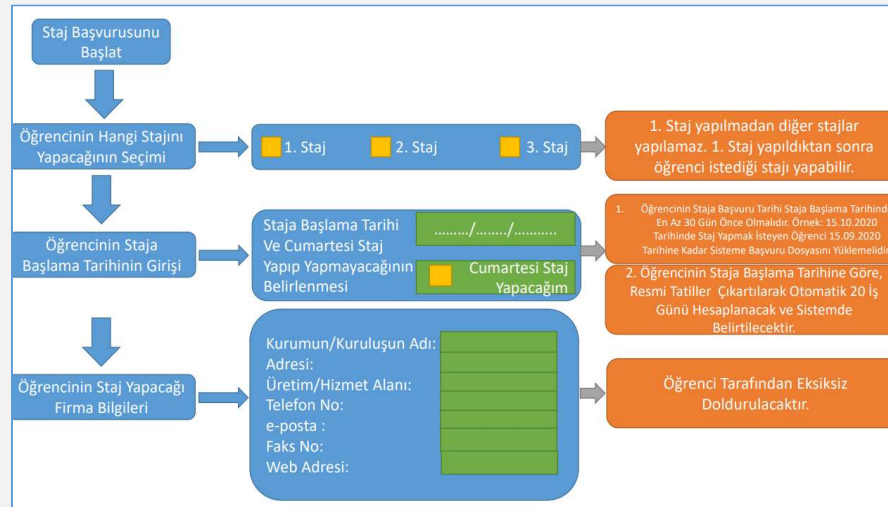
Staj Başvurusunu Başlat

Öğrencinin Hangi Stajını Yapacağının Seçimi

1. Staj

2. Staj

3. Staj

1. Staj yapılmadan diğer stajlar yapılamaz. 1. Staj yapıldıktan sonra öğrenci istediği stajı yapabilir.

Öğrencinin Staja Başlama Tarihinin Girişi

Staja Başlama Tarihi Ve Cumartesi Staj Yapıp Yapmayacağının Belirlenmesi

........./........./...........

Cumartesi Staj Yapacağım

1. Öğrencinin Staja Başvuru Tarihi Staja Başlama Tarihinde En Az 30 Gün Önce Olmalıdır. Örnek: 15.10.2020 Tarihinde Staj Yapmak İsteyen Öğrenci 15.09.2020 Tarihine Kadar Sisteme Başvuru Dosyasını Yüklemelidir

2. Öğrencinin Staja Başlama Tarihine Göre, Resmi Tatiller Çıkartılarak Otomatik 20 İş Günü Hesaplanacak ve Sistemde Belirtilecektir.

Öğrencinin Staj Yapacağı Firma Bilgileri

Kurumun/Kuruluşun Adı:
Adresi:
Üretim/Hizmet Alanı:
Telefon No:
e-posta :
Faks No:
Web Adresi:

Öğrenci Tarafından Eksiksiz Doldurulacaktır.